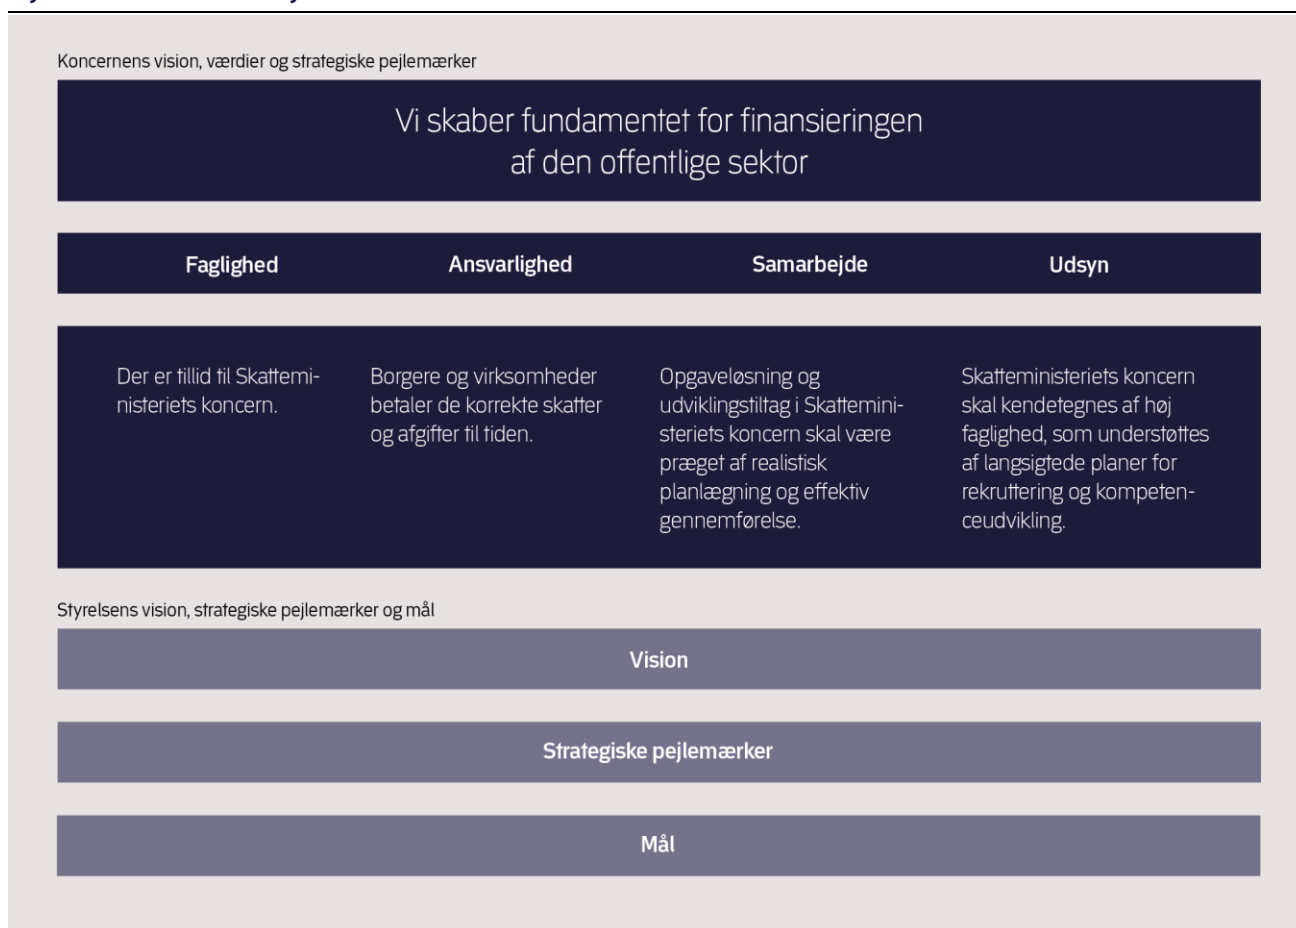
Koncernens vision, værdier og strategiske pejlemærker

Vi skaber fundamentet for finansieringen af den offentlige sektor

Faglighed

Ansvarlighed

Samarbejde

Udsyn

Der er tillid til Skatteministeriets koncern.

Borgere og virksomheder betaler de korrekte skatter og afgifter til tiden.

Opgaveløsning og udviklingstiltag i Skatteministeriets koncern skal være præget af realistisk planlægning og effektiv gennemførelse.

Skatteministeriets koncern skal kendetegnes af høj faglighed, som understøttes af langsigtede planer for rekruttering og kompetenceudvikling.

Styrelsens vision, strategiske pejlemærker og mål

Vision

Strategiske pejlemærker

Mål